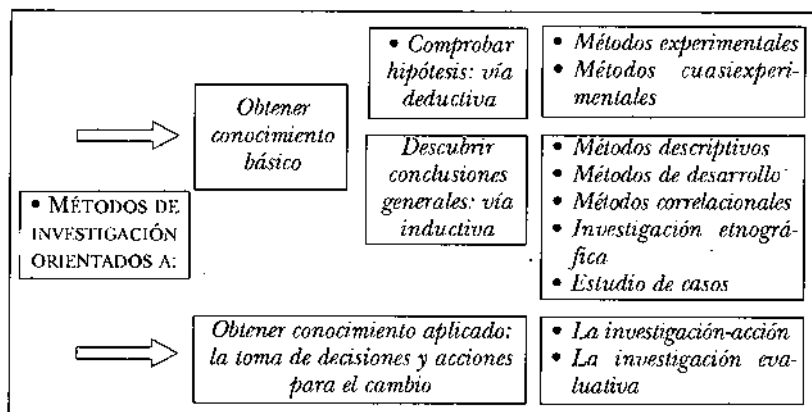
• MÉTODOS DE INVESTIGACIÓN ORIENTADOS A:

Obtener conocimiento básico

• Comprobar hipótesis: vía deductiva

• Métodos experimentales
• Métodos cuasiexperimentales

Descubrir conclusiones generales: vía inductiva

• Métodos descriptivos
• Métodos de desarrollo
• Métodos correlacionales
• Investigación etnográfica
• Estudio de casos

Obtener conocimiento aplicado: la toma de decisiones y acciones para el cambio

• La investigación-acción
• La investigación evaluativa